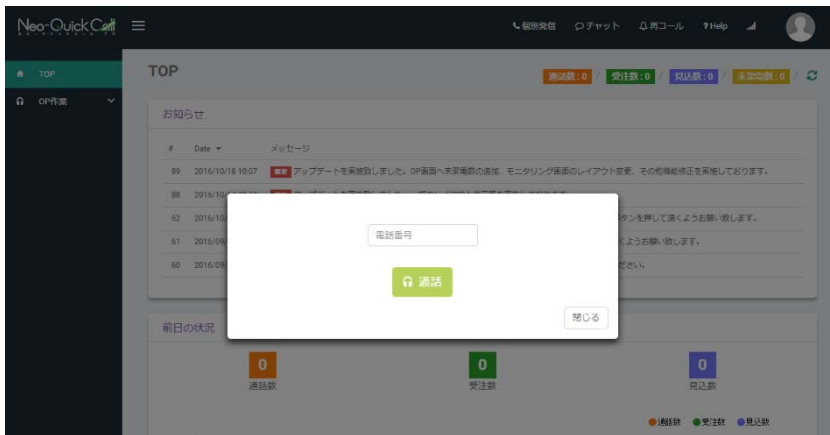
Neo-QuickCall

個別発信 チャット 再コール ? Help

TOP
OP作業

TOP

通話数 : 0 / 受注数 : 0 / 見込数 : 0 / 未架電数 : 0

お知らせ

| # | Date | メッセージ |
|---|---|---|
| 89 | 2016/10/18 10:07 | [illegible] アップデートを実施致しました。OP画面へ未架電数の追加、モニタリング画面のレイアウト変更、その他機能修正を実施しております。 |
| 88 | 2016/10/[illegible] | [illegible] |
| 62 | 2016/10/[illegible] | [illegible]タンを押して頂くようお願い致します。 |
| 61 | 2016/09/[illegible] | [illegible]ようお願い致します。 |
| 60 | 2016/09/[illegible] | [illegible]さい。 |

電話番号

通話

閉じる

前日の状況

0
通話数

0
受注数

0
見込数

通話数 受注数 見込数